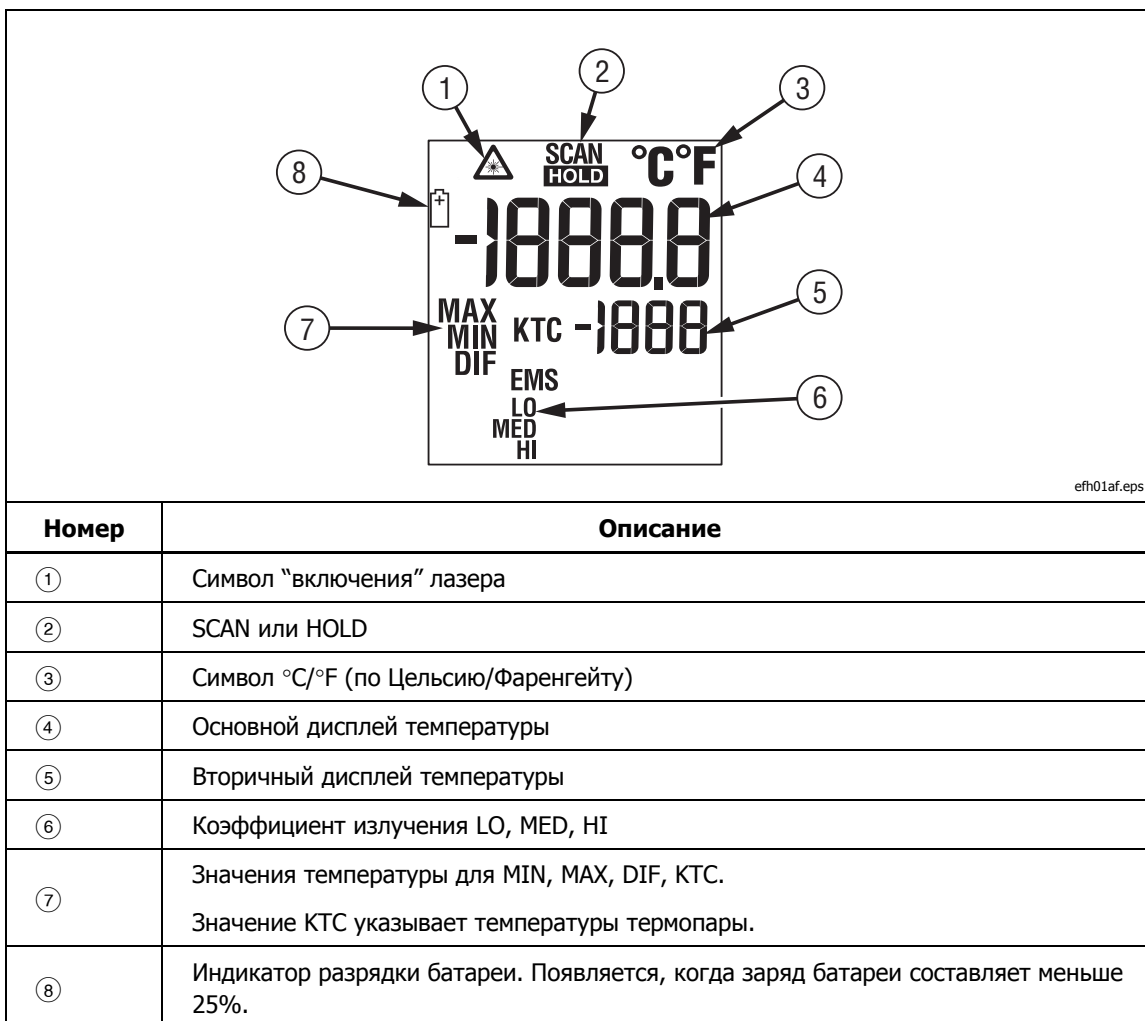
1 2 3
SCAN
HOLD
°C°F
8
4
-1888.8
5
MAX
MIN
DIF
7
KTC -1888
EMS
6
LO
MED
HI

efh01af.eps

| Номер | Описание |
|---|---|
| ① | Символ “включения” лазера |
| ② | SCAN или HOLD |
| ③ | Символ °C/°F (по Цельсию/Фаренгейту) |
| ④ | Основной дисплей температуры |
| ⑤ | Вторичный дисплей температуры |
| ⑥ | Коэффициент излучения LO, MED, HI |
| ⑦ | Значения температуры для MIN, MAX, DIF, KTC. Значение KTC указывает температуры термопары. |
| ⑧ | Индикатор разрядки батареи. Появляется, когда заряд батареи составляет меньше 25%. |